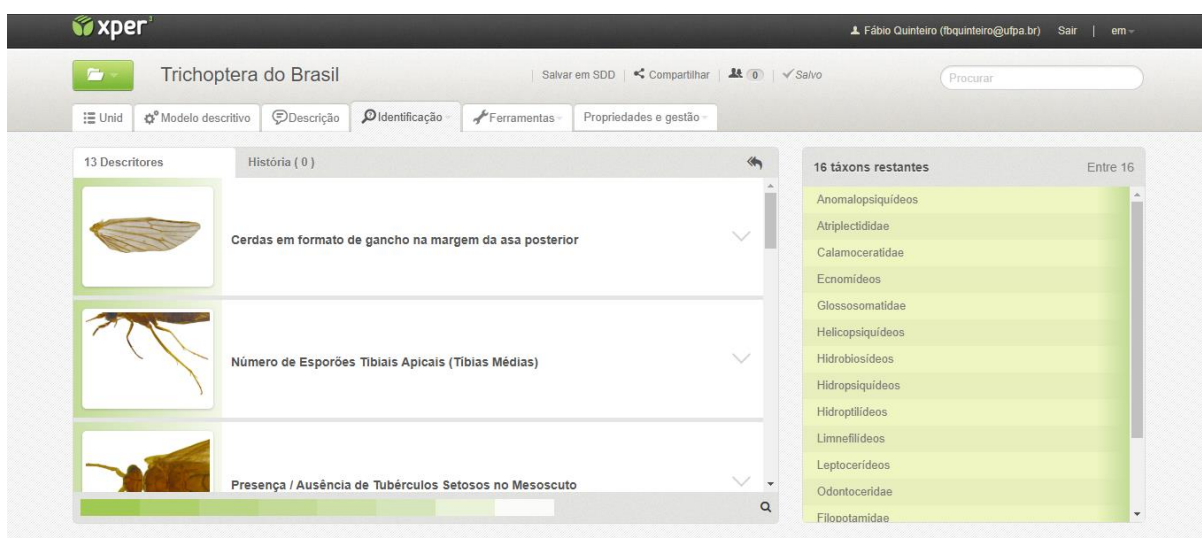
xper³

Fábio Quinteiro (fbquinteiro@ufpa.br) Sair | em

Trichoptera do Brasil

Salvar em SDD | Compartilhar | 0 | ✓Salvo

Procurar

Unid | Modelo descritivo | Descrição | Identificação | Ferramentas | Propriedades e gestão

13 Descritores | História ( 0 )

Cerdas em formato de gancho na margem da asa posterior

Número de Esporões Tibiais Apicais (Tíbias Médias)

Presença / Ausência de Tubérculos Setosos no Mesoscuto

16 táxons restantes | Entre 16

Anomalopsiquídeos
Atriplectididae
Calamoceratidae
Ecnomídeos
Glossosomatidae
Helicopsiquídeos
Hidrobiosídeos
Hidropsiquídeos
Hidroptilídeos
Limnefilídeos
Leptocerídeos
Odontoceridae
Filopotamidae